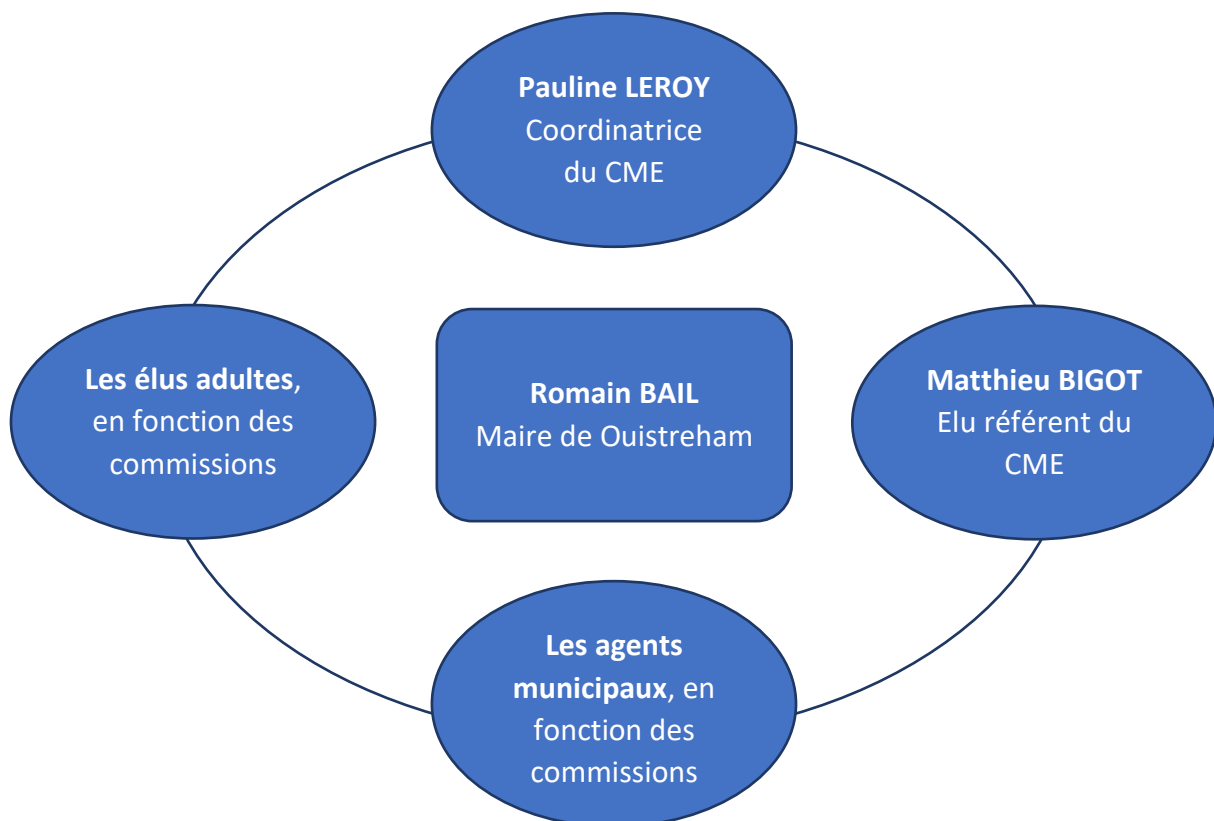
Pauline LEROY
Coordinatrice du CME

Les élus adultes, en fonction des commissions

Romain BAIL
Maire de Ouistreham

Matthieu BIGOT
Elu référent du CME

Les agents municipaux, en fonction des commissions